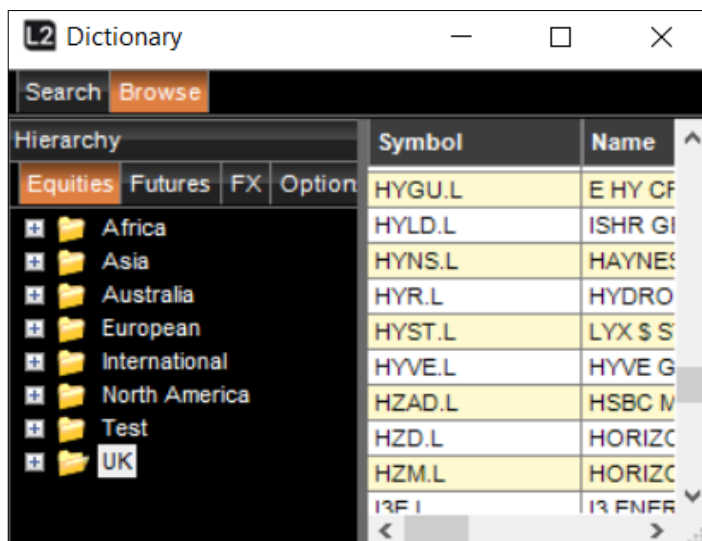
L2 Dictionary

Search Browse

Hierarchy

Equities Futures FX Option

Africa
Asia
Australia
European
International
North America
Test
UK

| Symbol | Name |
|---|---|
| HYGU.L | E HY C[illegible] |
| HYLD.L | ISHR G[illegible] |
| HYNS.L | HAYNE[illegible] |
| HYR.L | HYDRO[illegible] |
| HYST.L | LYX $ S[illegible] |
| HYVE.L | HYVE G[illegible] |
| HZAD.L | HSBC M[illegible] |
| HZD.L | HORIZ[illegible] |
| HZM.L | HORIZ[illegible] |
| I3E.L | I3 ENER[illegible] |